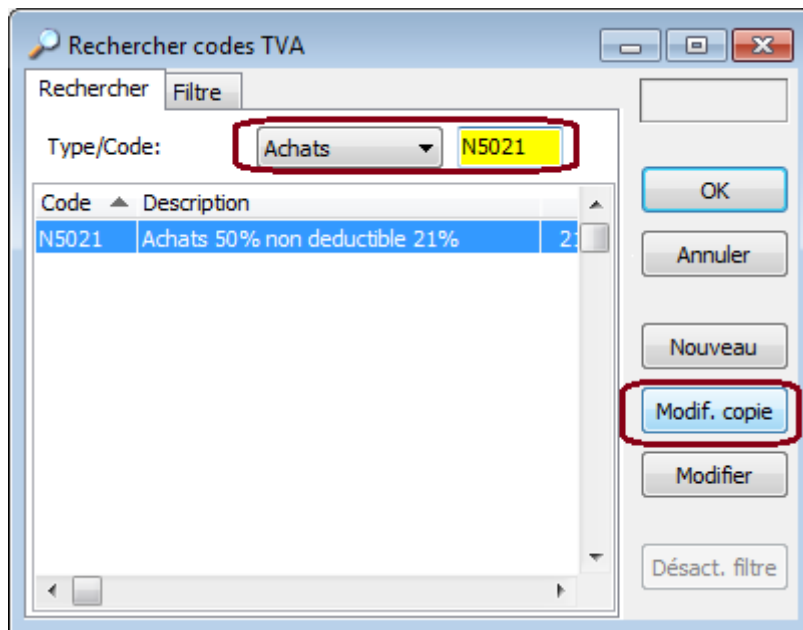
Rechercher codes TVA

Rechercher | Filtre

Type/Code: Achats N5021

| Code | Description | |
|---|---|---|
| N5021 | Achats 50% non deductible 21% | 2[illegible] |

OK

Annuler

Nouveau

Modif. copie

Modifier

Désact. filtre